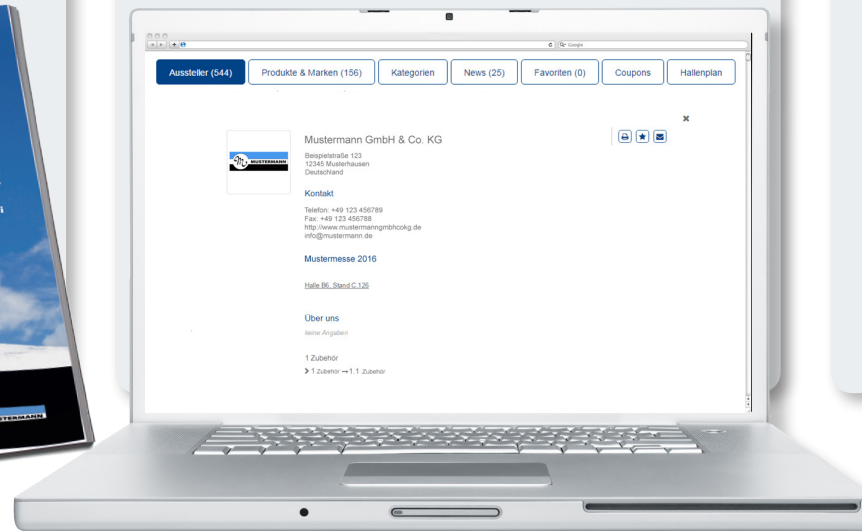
Google

Aussteller (544) | Produkte & Marken (156) | Kategorien | News (25) | Favoriten (0) | Coupons | Hallenplan

MUSTERMANN

Mustermann GmbH & Co. KG

Beispielstraße 123
12345 Musterhausen
Deutschland

Kontakt

Telefon: +49 123 456789
Fax: +49 123 456788
http://www.mustermanngmbhcokg.de
info@mustermann.de

Mustermesse 2016

Halle B6, Stand C.126

Über uns

keine Angaben

1 Zubehör

> 1 Zubehör → 1.1 Zubehör

MUSTERMANN